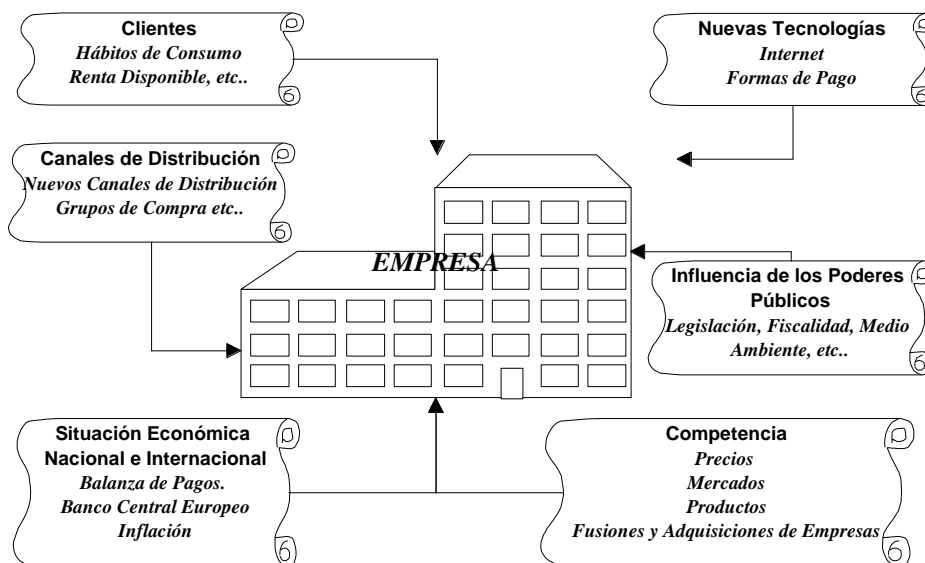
Clientes
Hábitos de Consumo
Renta Disponible, etc..

Nuevas Tecnologías
Internet
Formas de Pago

Canales de Distribución
Nuevos Canales de Distribución
Grupos de Compra etc..

EMPRESA

Influencia de los Poderes Públicos
Legislación, Fiscalidad, Medio Ambiente, etc..

Situación Económica Nacional e Internacional
Balanza de Pagos.
Banco Central Europeo
Inflación

Competencia
Precios
Mercados
Productos
Fusiones y Adquisiciones de Empresas